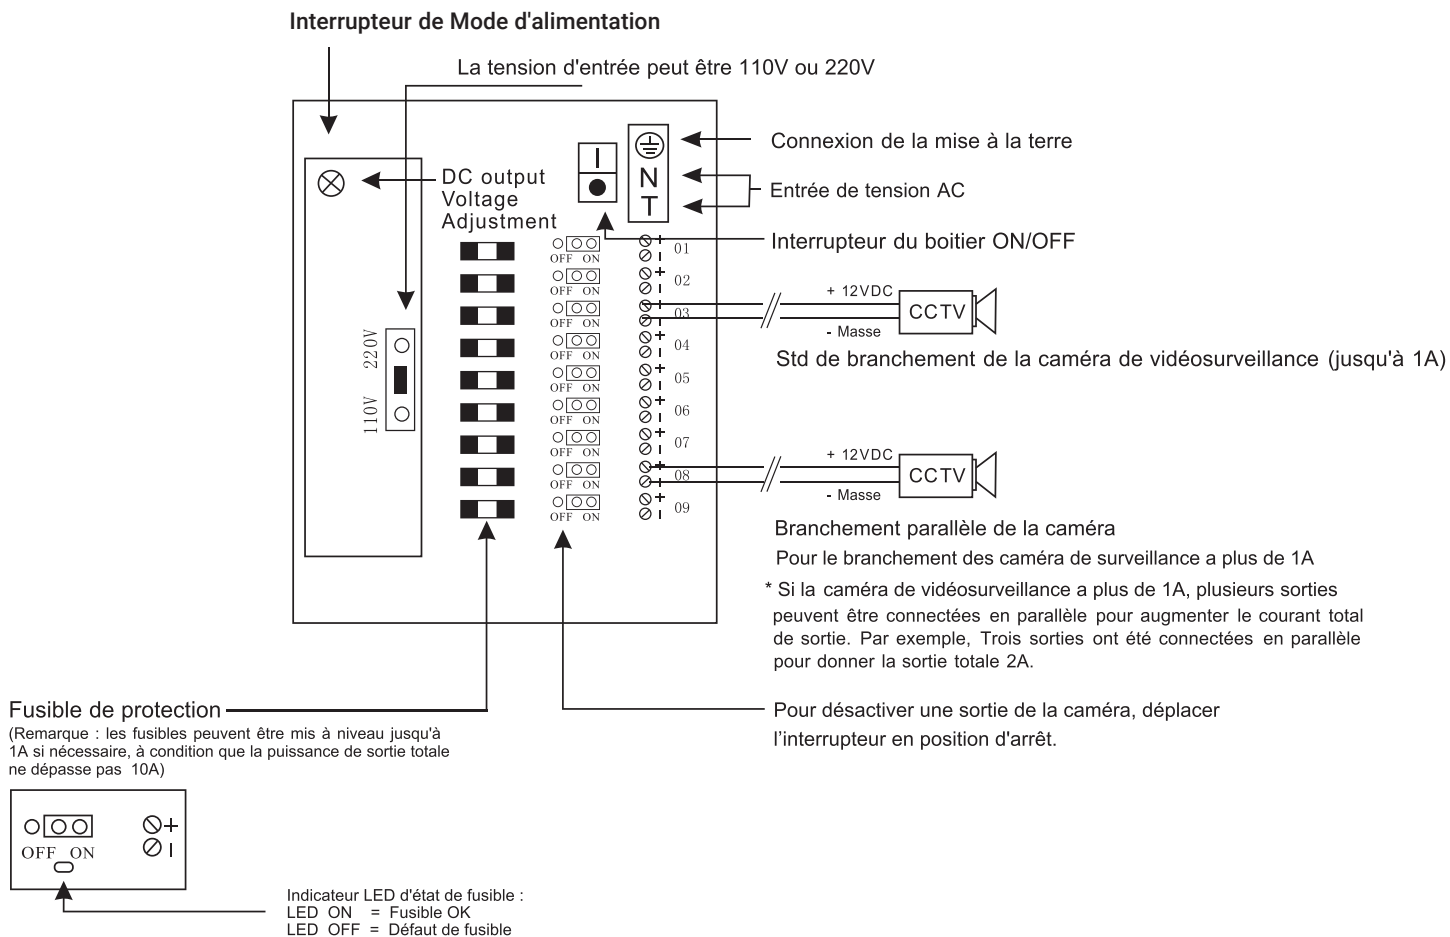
Interrupteur de Mode d'alimentation

La tension d'entrée peut être 110V ou 220V

Connexion de la mise à la terre

N
T

Entrée de tension AC

DC output Voltage Adjustment

Interrupteur du boitier ON/OFF

220V
110V

OFF ON

01
02
03
04
05
06
07
08
09

+ 12VDC
- Masse
CCTV

Std de branchement de la caméra de vidéosurveillance (jusqu'à 1A)

+ 12VDC
- Masse
CCTV

Branchement parallèle de la caméra

Pour le branchement des caméra de surveillance a plus de 1A

* Si la caméra de vidéosurveillance a plus de 1A, plusieurs sorties peuvent être connectées en parallèle pour augmenter le courant total de sortie. Par exemple, Trois sorties ont été connectées en parallèle pour donner la sortie totale 2A.

Fusible de protection
(Remarque : les fusibles peuvent être mis à niveau jusqu'à 1A si nécessaire, à condition que la puissance de sortie totale ne dépasse pas 10A)

Pour désactiver une sortie de la caméra, déplacer l'interrupteur en position d'arrêt.

OFF ON

Indicateur LED d'état de fusible :
LED ON = Fusible OK
LED OFF = Défaut de fusible